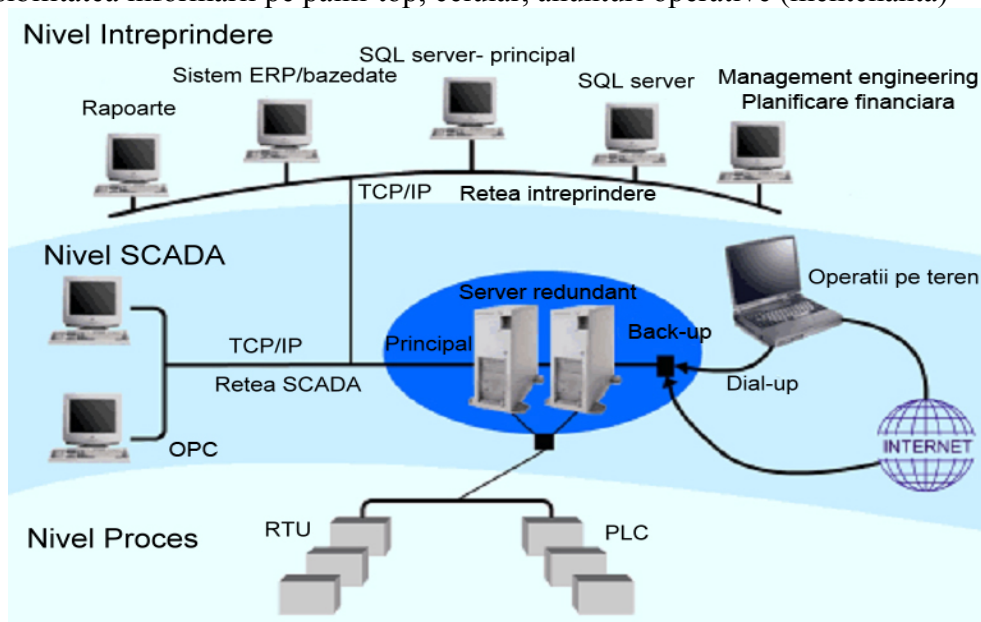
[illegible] informatii pe palier top, celular, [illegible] operative (mentenanta)

Nivel Intreprindere

Sistem ERP/bazedate

SQL server- principal

SQL server

Management engineering
Planificare financiara

Rapoarte

TCP/IP

Retea intreprindere

Nivel SCADA

Server redundant

Operatii pe teren

TCP/IP

Principal

Back-up

Retea SCADA

Dial-up

OPC

INTERNET

Nivel Proces

RTU

PLC